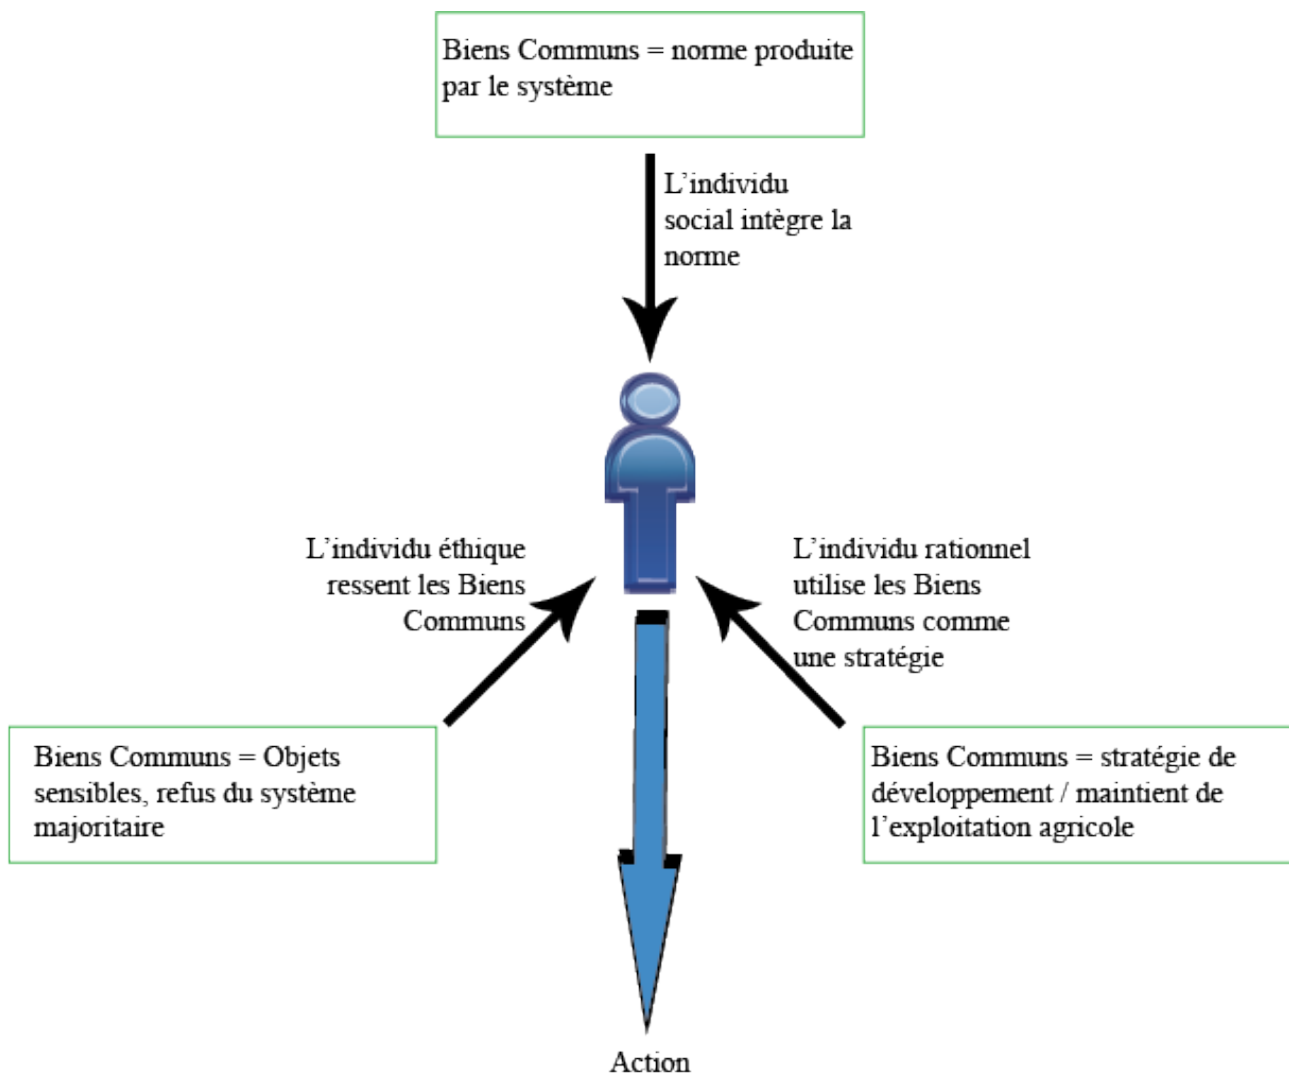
Biens Communs = norme produite par le système

L'individu social intègre la norme

L'individu éthique ressent les Biens Communs

L'individu rationnel utilise les Biens Communs comme une stratégie

Biens Communs = Objets sensibles, refus du système majoritaire

Biens Communs = stratégie de développement / maintient de l'exploitation agricole

Action